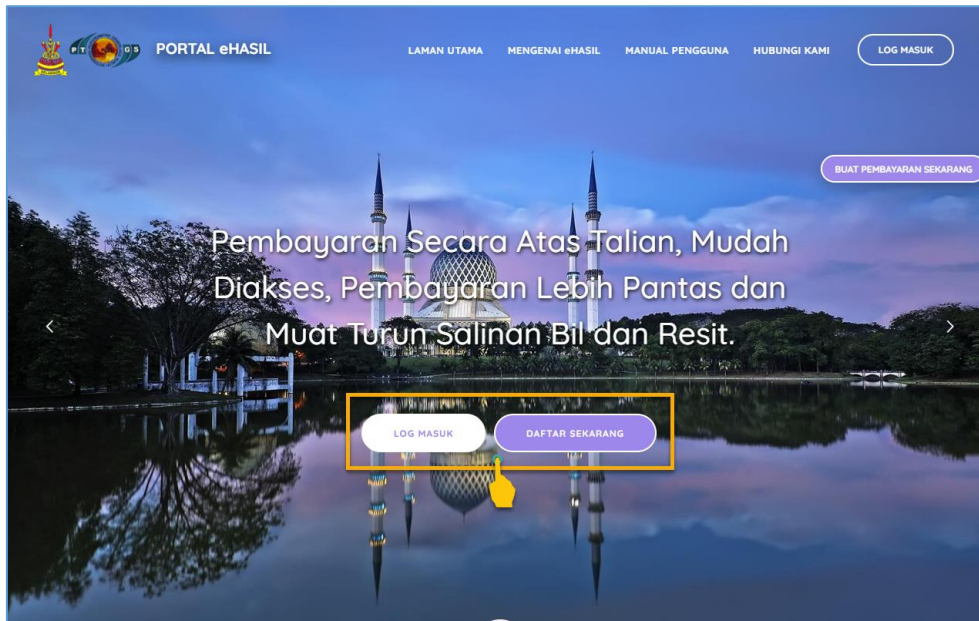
PT GS PORTAL eHASIL

LAMAN UTAMA MENGENAI eHASIL MANUAL PENGGUNA HUBUNGI KAMI LOG MASUK

BUAT PEMBAYARAN SEKARANG

Pembayaran Secara Atas Talian, Mudah Diakses, Pembayaran Lebih Pantas dan Muat Turun Salinan Bil dan Resit.

LOG MASUK DAFTAR SEKARANG